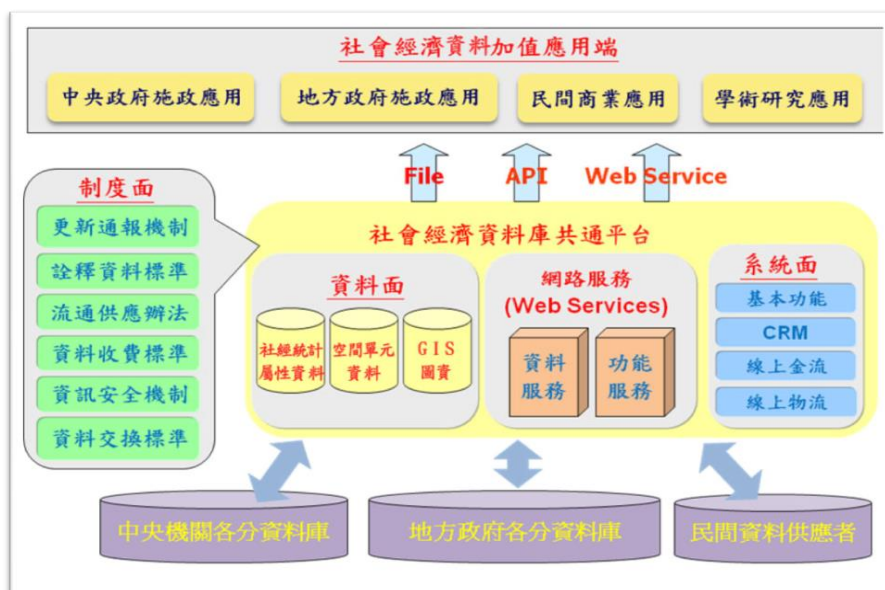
社會經濟資料加值應用端

中央政府施政應用

地方政府施政應用

民間商業應用

學術研究應用

File

API

Web Service

制度面

更新通報機制

詮釋資料標準

流通供應辦法

資料收費標準

資訊安全機制

資料交換標準

社會經濟資料庫共通平台

資料面

社經統計屬性資料

空間單元資料

GIS圖資

網路服務 (Web Services)

資料服務

功能服務

系統面

基本功能

CRM

線上金流

線上物流

中央機關各分資料庫

地方政府各分資料庫

民間資料供應者